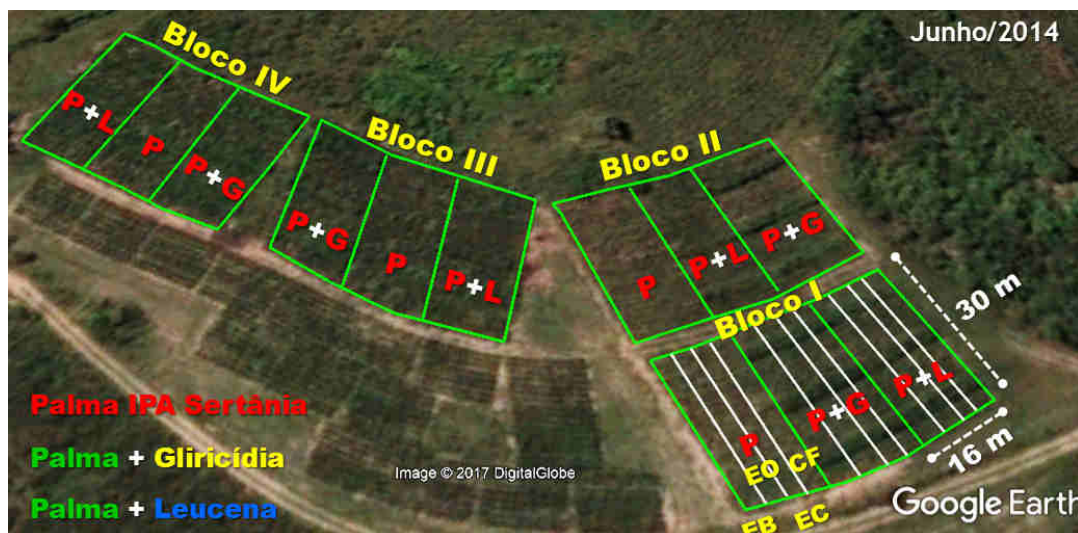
Junho/2014

Bloco IV
P+L
P
P+G

Bloco III
P+G
P
P+L

Bloco II
P
P+L
P+G

Bloco I
P
P+G
P+L
EO
CF
EB
EC

30 m
16 m

Palma IPA Sertânia
Palma + Gliricídia
Palma + Leucena

Image © 2017 DigitalGlobe
Google Earth